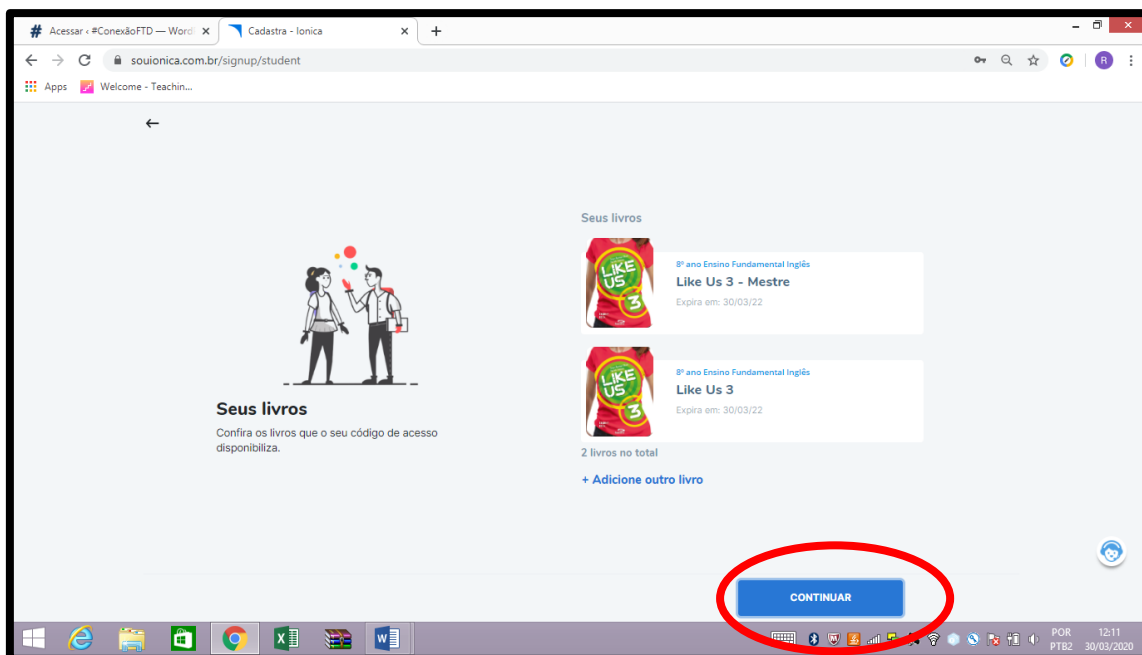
Acessar ‹ #ConexãoFTD — Word ×
Cadastra - Ionica ×
+

souionica.com.br/signup/student

Apps
Welcome - Teachin...

←

Seus livros

Confira os livros que o seu código de acesso disponibiliza.

Seus livros

LIKE US 3
8º ano Ensino Fundamental Inglês
Like Us 3 - Mestre
Expira em: 30/03/22

LIKE US 3
8º ano Ensino Fundamental Inglês
Like Us 3
Expira em: 30/03/22

2 livros no total

+ Adicione outro livro

CONTINUAR

POR
PTB2
12:11
30/03/2020